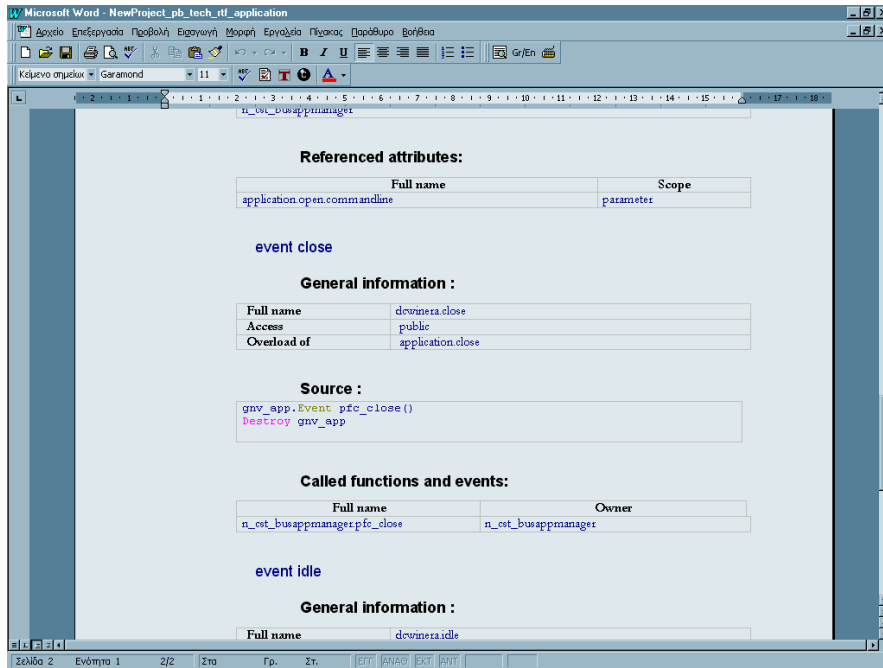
Microsoft Word - NewProject_pb_tech_rtf_application

Αρχείο Επεξεργασία Προβολή Εισαγωγή Μορφή Εργαλεία Πίνακας Παράθυρο Βοήθεια

Gr/En

Κείμενο σημείωσ Garamond 11

n_cst_busappmanager

Referenced attributes:

| Full name | Scope |
|---|---|
| application.open.commandline | parameter |

event close

General information :

| Full name | dcwinera.close |
|---|---|
| Access | public |
| Overload of | application.close |

Source :

gnv_app.Event pfc_close()
Destroy gnv_app

Called functions and events:

| Full name | Owner |
|---|---|
| n_cst_busappmanager.pfc_close | n_cst_busappmanager |

event idle

General information :

| Full name | dcwinera.idle |
|---|---|

Σελίδα 2 Ενότητα 1 2/2 Στα Γρ. Στ. ΕΓΓ ΑΝΑΘ ΕΚΤ ΑΝΤ